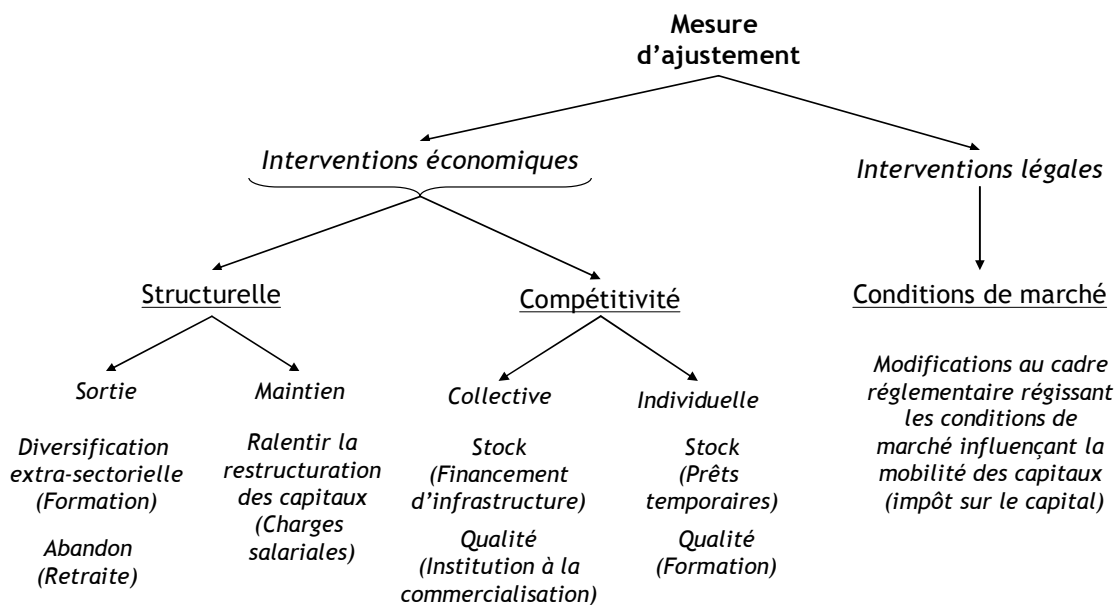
Mesure d'ajustement

Interventions économiques

Interventions légales

Structurelle

Compétitivité

Conditions de marché

Sortie

Maintien

Collective

Individuelle

Diversification extra-sectorielle (Formation)

Abandon (Retraite)

Ralentir la restructuration des capitaux (Charges salariales)

Stock (Financement d'infrastructure)

Qualité (Institution à la commercialisation)

Stock (Prêts temporaires)

Qualité (Formation)

Modifications au cadre réglementaire régissant les conditions de marché influençant la mobilité des capitaux (impôt sur le capital)